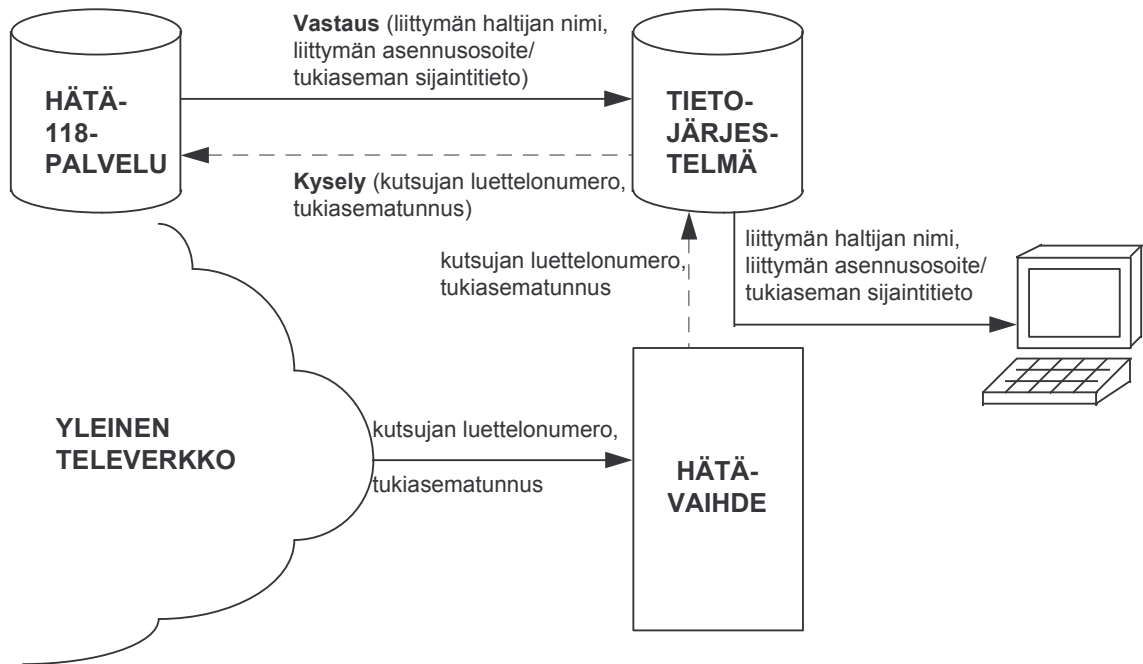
HÄTÄ-
118-
PALVELU

**Vastaus** (liittymän haltijan nimi, liittymän asennusosoite/ tukiaseman sijaintitieto)

TIETO-
JÄRJES-
TELMÄ

**Kysely** (kutsujan luettelonumero, tukiasematunnus)

liittymän haltijan nimi, liittymän asennusosoite/ tukiaseman sijaintitieto

kutsujan luettelonumero, tukiasematunnus

YLEINEN
TELEVERKKO

kutsujan luettelonumero,

tukiasematunnus

HÄTÄ-
VAIHDE